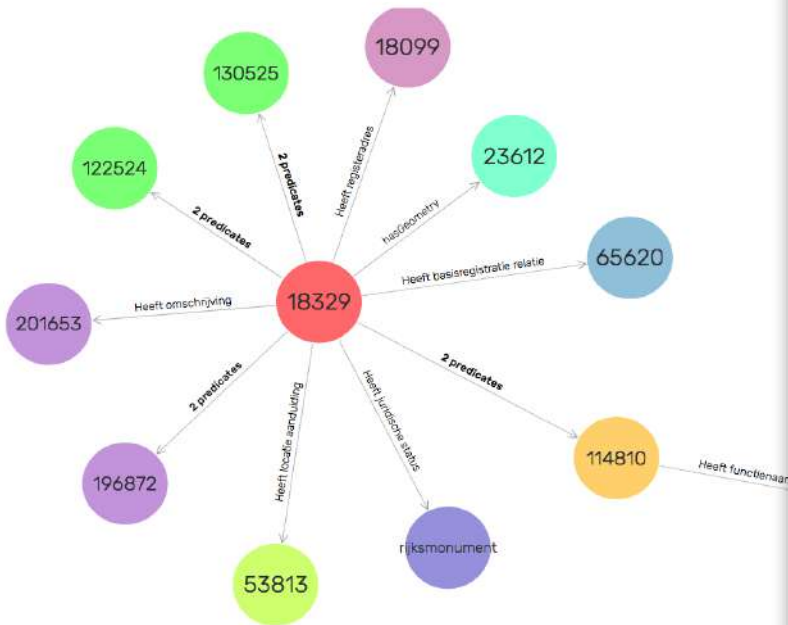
18099

130525

2 predicates

Heeft registeradres

23612

122524

hasGeometry

2 predicates

65620

Heeft basisregistratie relatie

18329

Heeft omschrijving

201653

2 predicates

2 predicates

Heeft juridische status

Heeft locatie aanduiding

114810

Heeft functienaam

196872

rijksmonument

53813